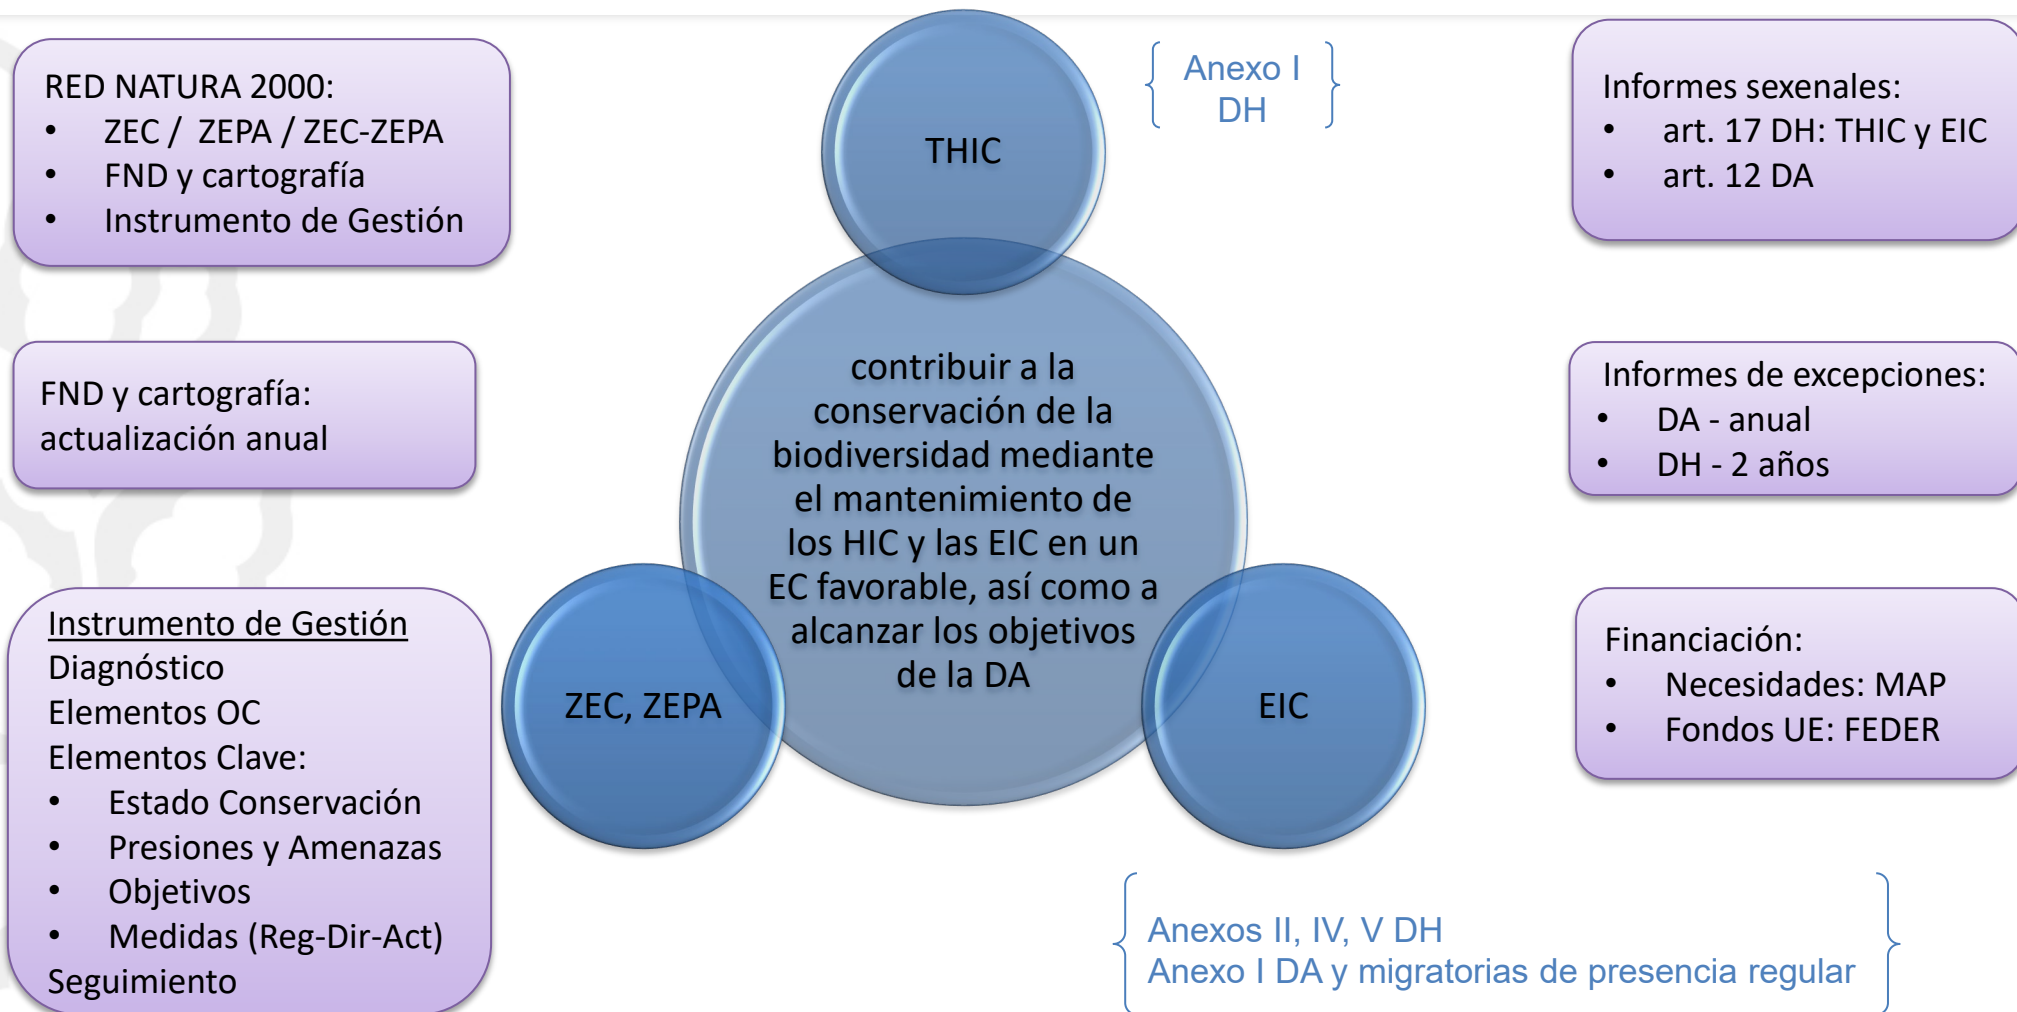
RED NATURA 2000:
- ZEC / ZEPA / ZEC-ZEPA
- FND y cartografía
- Instrumento de Gestión

FND y cartografía: actualización anual

Instrumento de Gestión
Diagnóstico
Elementos OC
Elementos Clave:
- Estado Conservación
- Presiones y Amenazas
- Objetivos
- Medidas (Reg-Dir-Act)
Seguimiento

THIC

Anexo I DH

contribuir a la conservación de la biodiversidad mediante el mantenimiento de los HIC y las EIC en un EC favorable, así como a alcanzar los objetivos de la DA

ZEC, ZEPA

EIC

Anexos II, IV, V DH
Anexo I DA y migratorias de presencia regular

Informes sexenales:
- art. 17 DH: THIC y EIC
- art. 12 DA

Informes de excepciones:
- DA - anual
- DH - 2 años

Financiación:
- Necesidades: MAP
- Fondos UE: FEDER